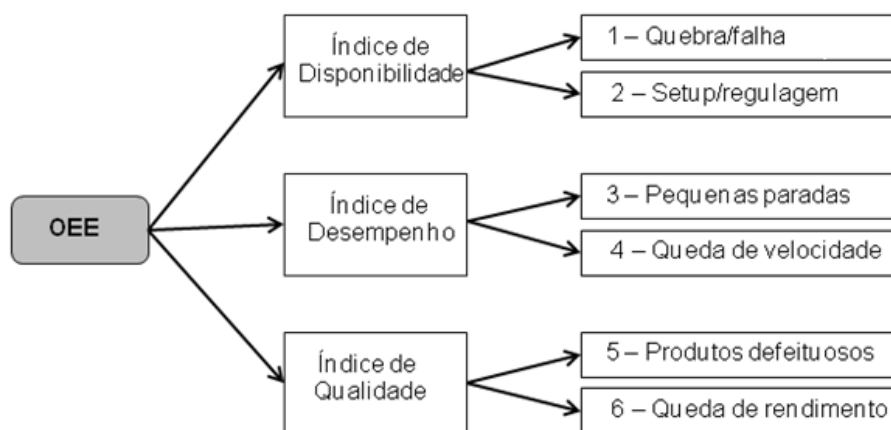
OEE

Índice de Disponibilidade

1 – Quebra/falha

2 – Setup/regulagem

Índice de Desempenho

3 – Pequenas paradas

4 – Queda de velocidade

Índice de Qualidade

5 – Produtos defeituosos

6 – Queda de rendimento